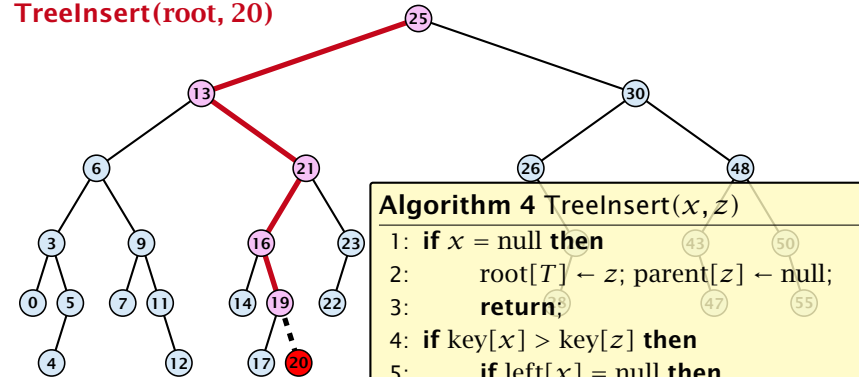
TreeInsert(root, 20)

25
13
30
6
21
26
48
3
9
16
23
43
50
0
5
7
11
14
19
22
28
47
55
4
12
17
20

**Algorithm 4** TreeInsert($x, z$)

1: **if** $x$ = null **then**

2: root[$T$] ← $z$; parent[$z$] ← null;

3: **return**;

4: **if** key[$x$] > key[$z$] **then**

5: **if** left[$x$] = null **then**